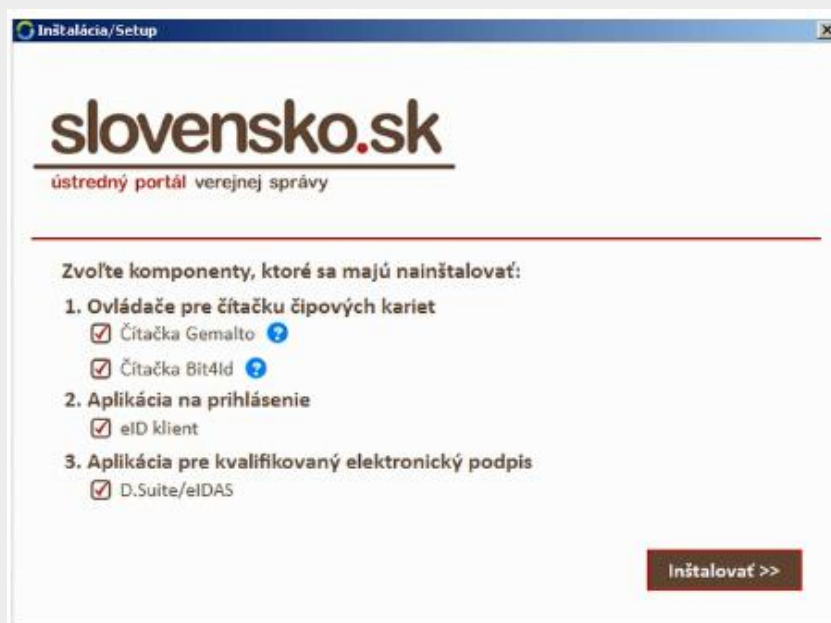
Inštalácia/Setup

slovensko.sk
ústredný portál verejnej správy

Zvoľte komponenty, ktoré sa majú nainštalovať:

1. Ovládače pre čítačku čipových kariet
Čítačka Gemalto
Čítačka Bit4Id

2. Aplikácia na prihlásenie
eID klient

3. Aplikácia pre kvalifikovaný elektronický podpis
D.Suite/eIDAS

Inštalovať >>